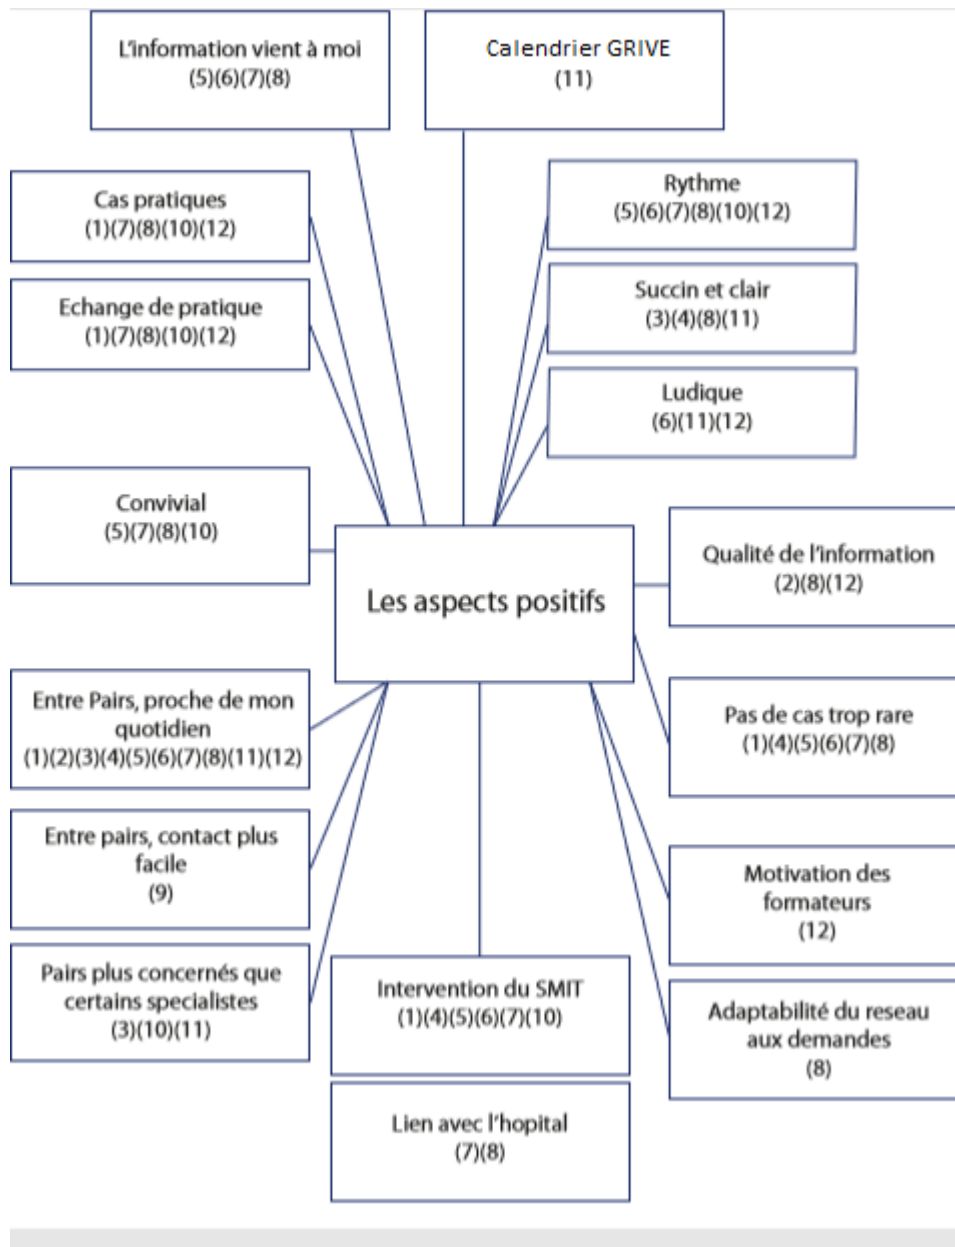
L'information vient à moi
(5)(6)(7)(8)

Calendrier GRIVE
(11)

Cas pratiques
(1)(7)(8)(10)(12)

Rythme
(5)(6)(7)(8)(10)(12)

Echange de pratique
(1)(7)(8)(10)(12)

Succin et clair
(3)(4)(8)(11)

Ludique
(6)(11)(12)

Convivial
(5)(7)(8)(10)

Les aspects positifs

Qualité de l'information
(2)(8)(12)

Entre Pairs, proche de mon quotidien
(1)(2)(3)(4)(5)(6)(7)(8)(11)(12)

Pas de cas trop rare
(1)(4)(5)(6)(7)(8)

Entre pairs, contact plus facile
(9)

Motivation des formateurs
(12)

Pairs plus concernés que certains specialistes
(3)(10)(11)

Intervention du SMIT
(1)(4)(5)(6)(7)(10)

Adaptabilité du reseau aux demandes
(8)

Lien avec l'hopital
(7)(8)